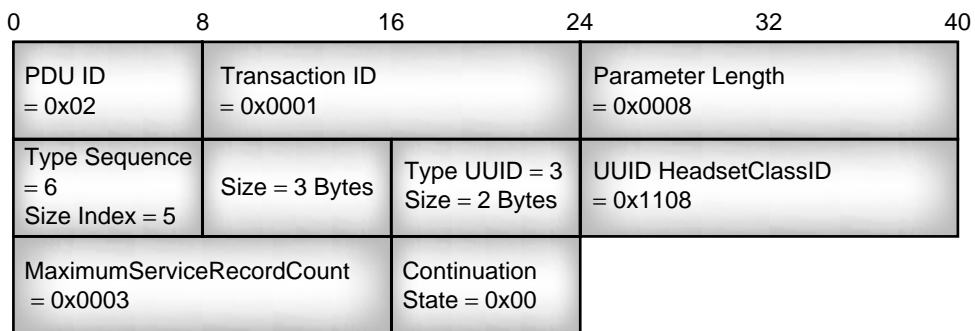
0 8 16 24 32 40

PDU ID = 0x02

Transaction ID = 0x0001

Parameter Length = 0x0008

Type Sequence = 6 Size Index = 5

Size = 3 Bytes

Type UUID = 3 Size = 2 Bytes

UUID HeadsetClassID = 0x1108

MaximumServiceRecordCount = 0x0003

Continuation State = 0x00